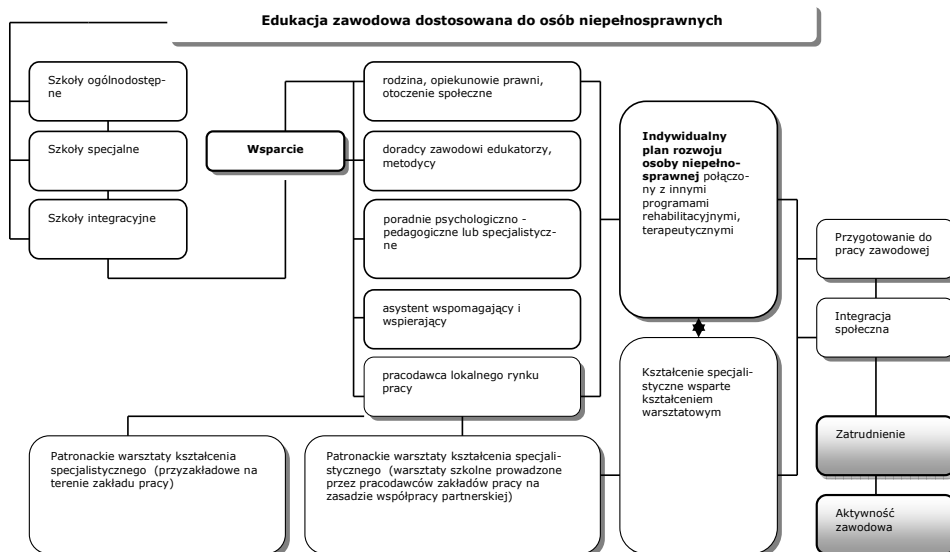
Edukacja zawodowa dostosowana do osób niepełnosprawnych

Szkoły ogólnodostępne

Szkoły specjalne

Szkoły integracyjne

Wsparcie

rodzina, opiekunowie prawni, otoczenie społeczne

doradcy zawodowi edukatorzy, metodycy

poradnie psychologiczno - pedagogiczne lub specjalistyczne

asystent wspomagający i wspierający

pracodawca lokalnego rynku pracy

Indywidualny plan rozwoju osoby niepełnosprawnej połączony z innymi programami rehabilitacyjnymi, terapeutycznymi

Kształcenie specjalistyczne wsparte kształceniem warsztatowym

Przygotowanie do pracy zawodowej

Integracja społeczna

Zatrudnienie

Aktywność zawodowa

Patronackie warsztaty kształcenia specjalistycznego (przyzakładowe na terenie zakładu pracy)

Patronackie warsztaty kształcenia specjalistycznego (warsztaty szkolne prowadzone przez pracodawców zakładów pracy na zasadzie współpracy partnerskiej)